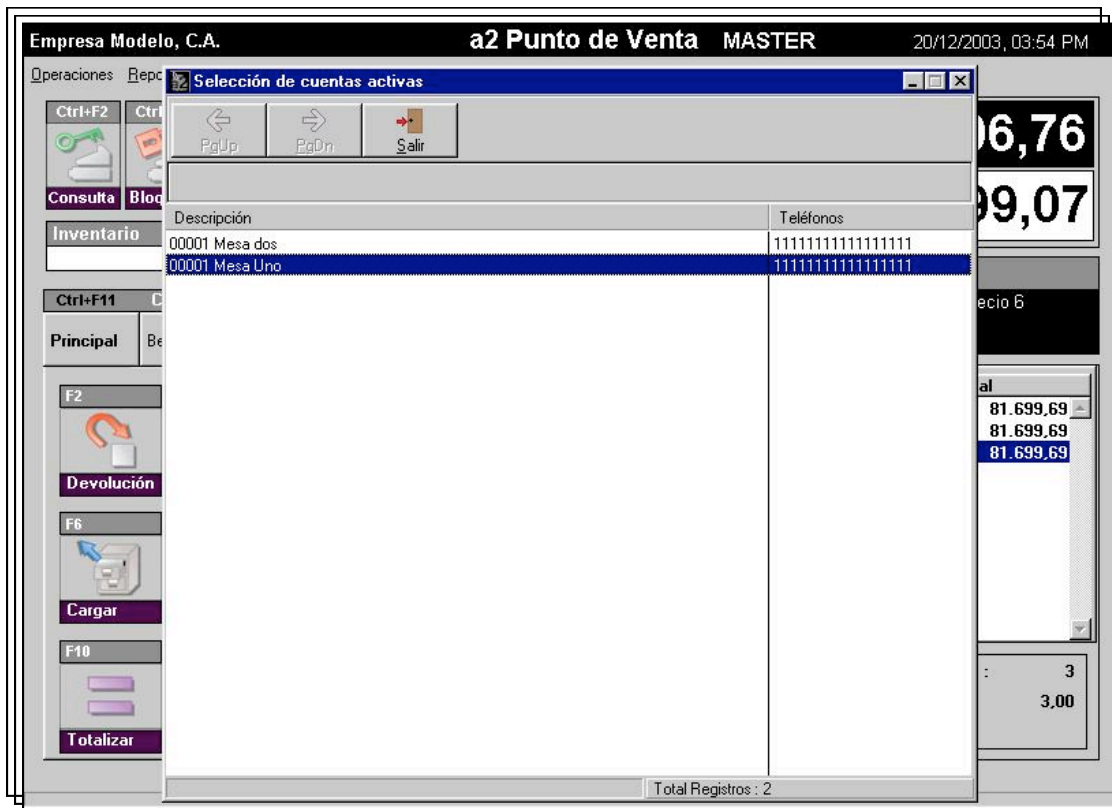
Empresa Modelo, C.A.
a2 Punto de Venta MASTER
20/12/2003, 03:54 PM

Operaciones Repc

Ctrl+F2 Ctrl

Consulta Bloq

Inventario

Ctrl+F11 C

Principal Be

F2
Devolución

F6
Cargar

F10
Totalizar

Selección de cuentas activas

PgUp PgDn Salir

| Descripción | Teléfonos |
|---|---|
| 00001 Mesa dos | 1111111111111111 |
| 00001 Mesa Uno | 1111111111111111 |

Total Registros : 2

)6,76
)9,07

ecio 6

al
81.699,69
81.699,69
81.699,69

: 3
3,00